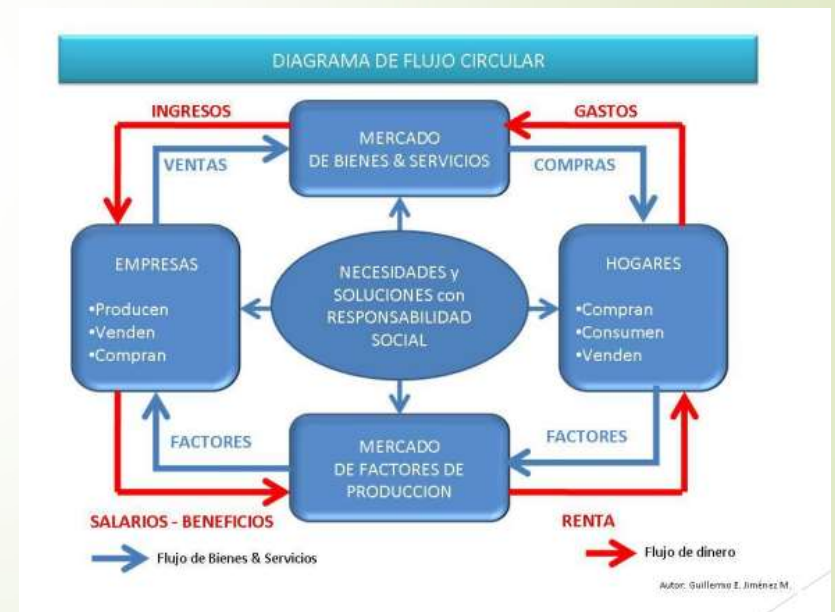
DIAGRAMA DE FLUJO CIRCULAR

INGRESOS

MERCADO DE BIENES & SERVICIOS

GASTOS

VENTAS

COMPRAS

EMPRESAS

•Producen
•Venden
•Compran

NECESIDADES y SOLUCIONES con RESPONSABILIDAD SOCIAL

HOGARES

•Compran
•Consumen
•Venden

FACTORES

MERCADO DE FACTORES DE PRODUCCION

FACTORES

SALARIOS - BENEFICIOS

RENTA

Flujo de Bienes & Servicios

Flujo de dinero

Autor: Guillermo E. Jiménez M.